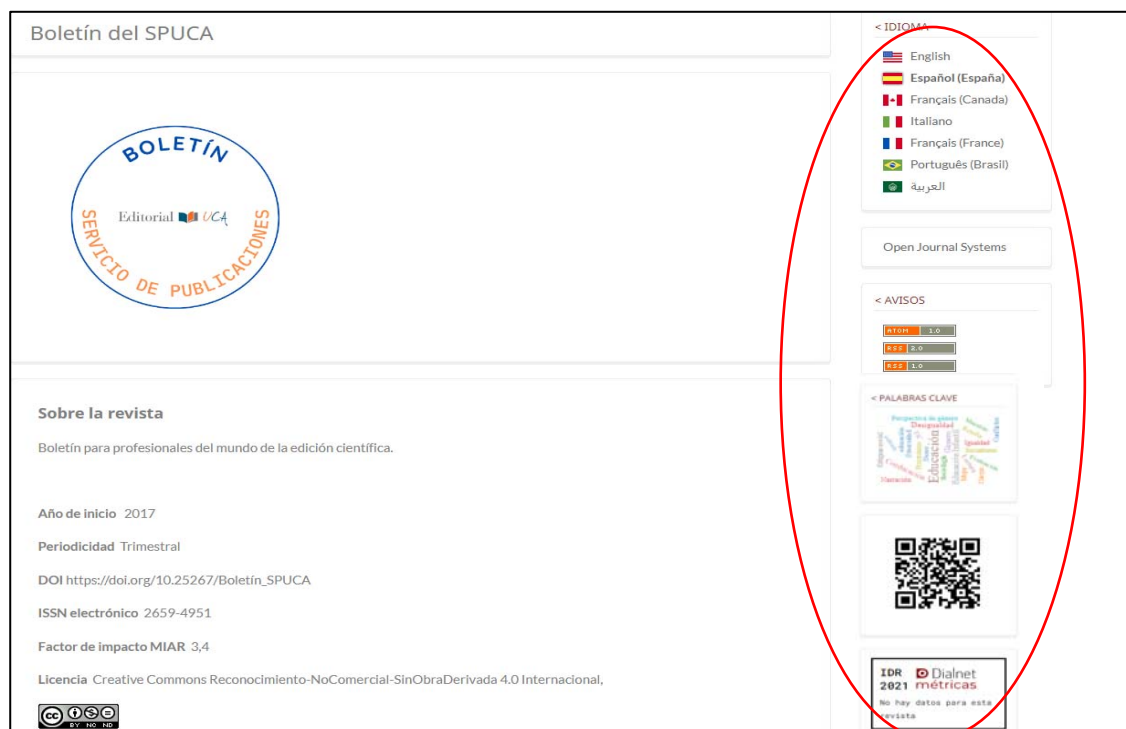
Boletín del SPUCA

BOLETÍN

Editorial UCA

SERVICIO DE PUBLICACIONES

Sobre la revista

Boletín para profesionales del mundo de la edición científica.

Año de inicio 2017

Periodicidad Trimestral

DOI https://doi.org/10.25267/Boletín_SPUCA

ISSN electrónico 2659-4951

Factor de impacto MIAR 3,4

Licencia Creative Commons Reconocimiento-NoComercial-SinObraDerivada 4.0 Internacional,

cc BY NC ND

< IDIOMA

English
Español (España)
Français (Canada)
Italiano
Français (France)
Português (Brasil)
العربية

Open Journal Systems

< AVISOS

ATOM 1.0
RSS 2.0
RSS 1.0

< PALABRAS CLAVE

Perspectiva de género
Desigualdad
Educación
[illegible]

IDR 2021
Dialnet métricas
No hay datos para esta revista